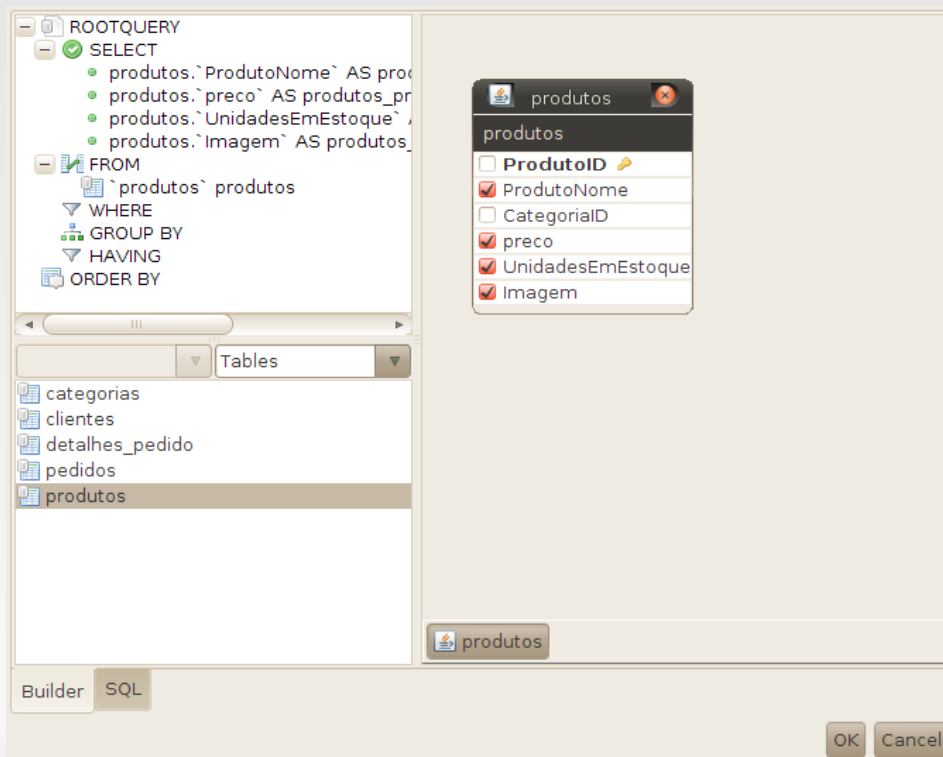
ROOTQUERY
SELECT
produtos.`ProdutoNome` AS proc
produtos.`preco` AS produtos_pr
produtos.`UnidadesEmEstoque`
produtos.`Imagem` AS produtos_
FROM
`produtos` produtos
WHERE
GROUP BY
HAVING
ORDER BY

Tables

categorias
clientes
detalhes_pedido
pedidos
produtos

produtos
produtos
ProdutoID
ProdutoNome
CategoriaID
preco
UnidadesEmEstoque
Imagem

produtos

Builder
SQL

OK
Cancel